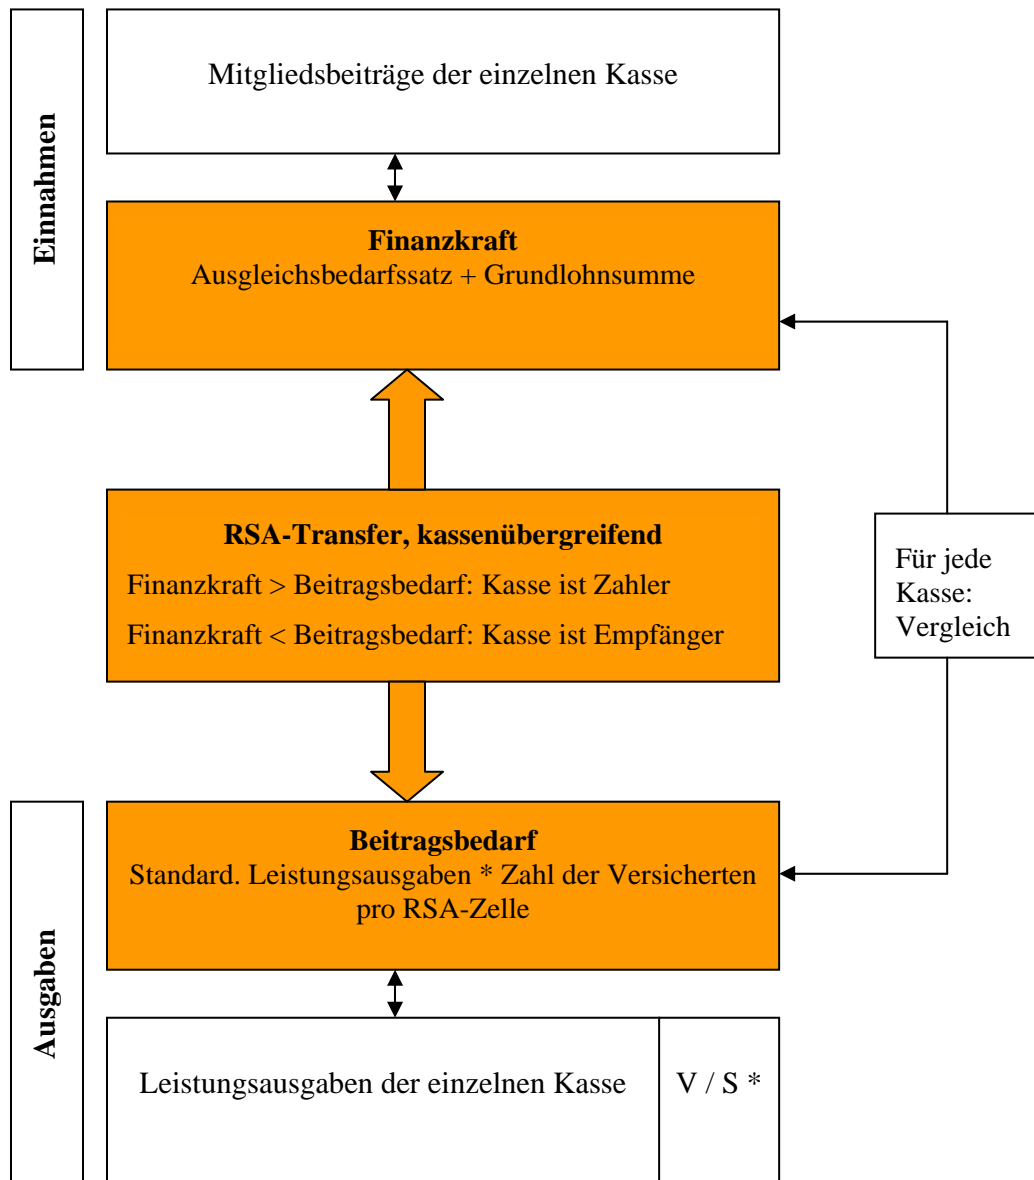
Einnahmen

Mitgliedsbeiträge der einzelnen Kasse

**Finanzkraft**
Ausgleichsbedarfssatz + Grundlohnsumme

**RSA-Transfer, kassenübergreifend**

Finanzkraft > Beitragsbedarf: Kasse ist Zahler

Finanzkraft < Beitragsbedarf: Kasse ist Empfänger

Für jede Kasse: Vergleich

Ausgaben

**Beitragsbedarf**
Standard. Leistungsausgaben * Zahl der Versicherten pro RSA-Zelle

Leistungsausgaben der einzelnen Kasse

V / S *